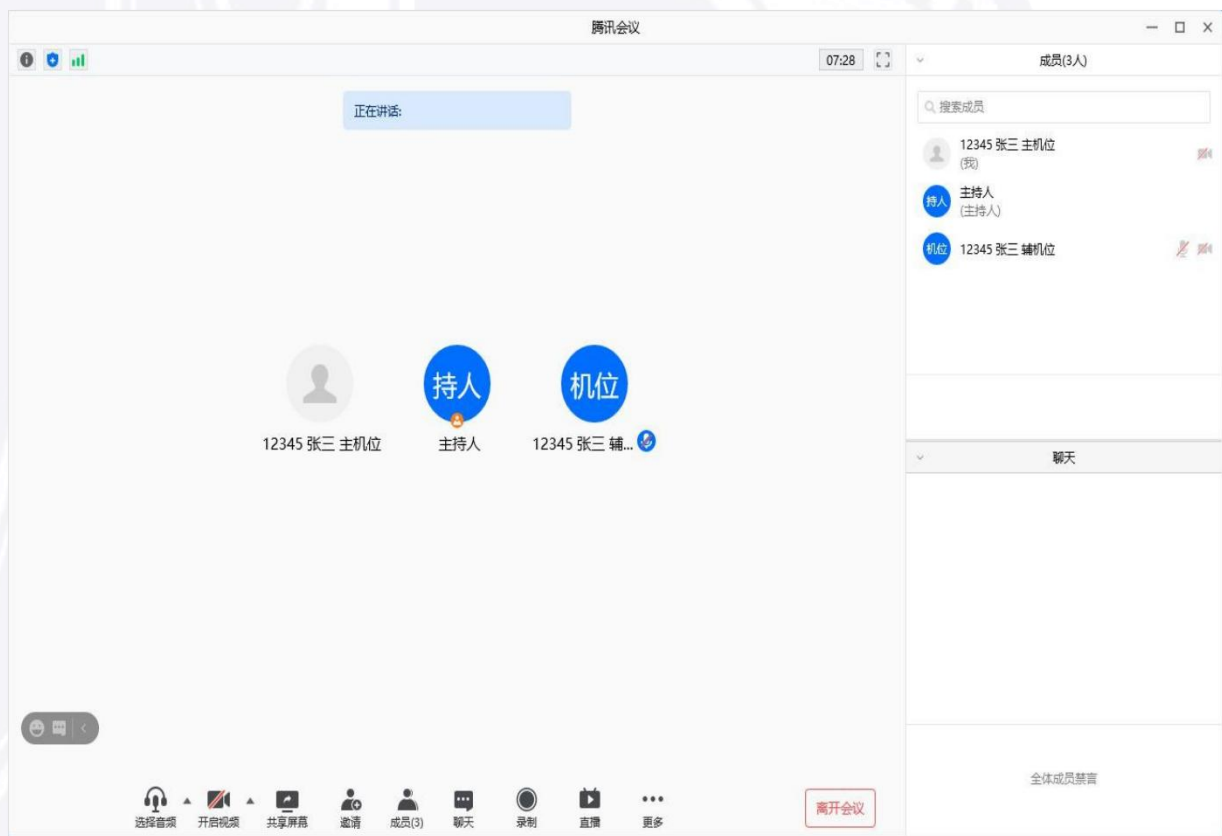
腾讯会议

07:28

正在讲话:

持人

机位

12345 张三 主机位

主持人

12345 张三 辅...

选择音频 开启视频 共享屏幕 邀请 成员(3) 聊天 录制 直播 更多

离开会议

成员(3人)

搜索成员

12345 张三 主机位
(我)

持人
主持人
(主持人)

机位
12345 张三 辅机位

聊天

全体成员禁言